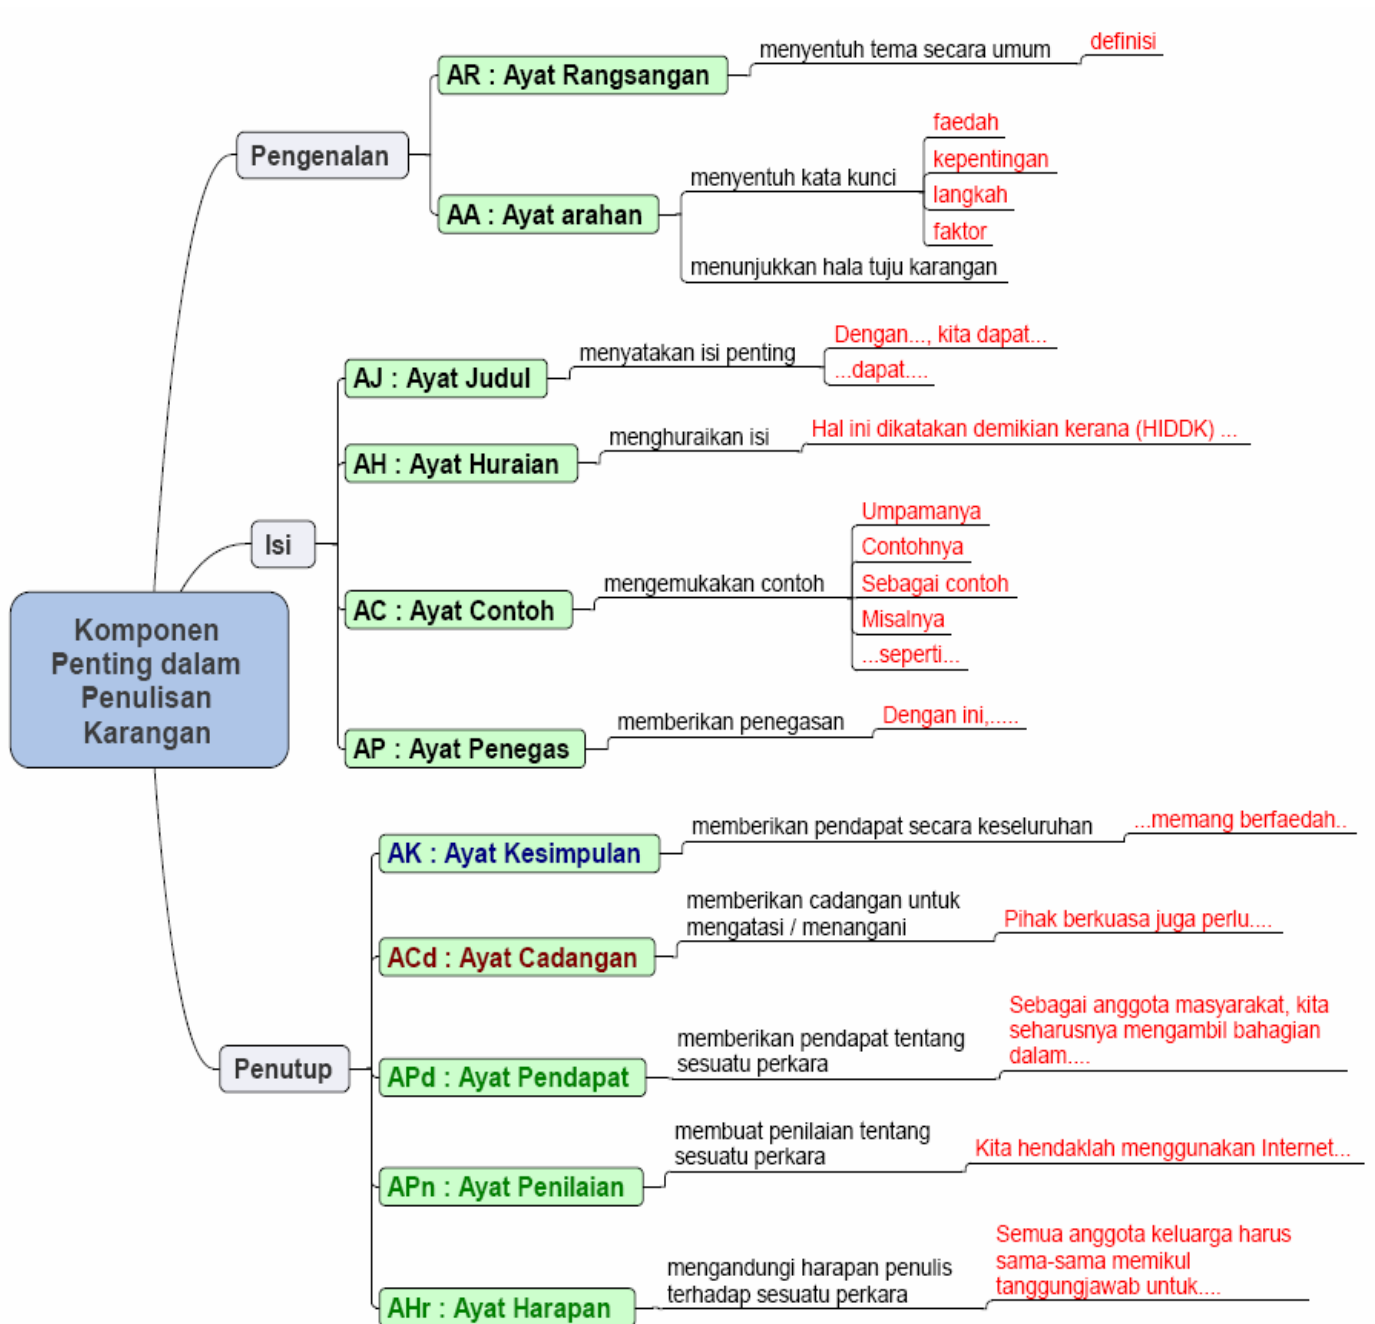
Komponen Penting dalam Penulisan Karangan

Pengenalan

AR : Ayat Rangsangan
menyentuh tema secara umum
definisi

AA : Ayat arahan
menyentuh kata kunci
faedah
kepentingan
langkah
faktor
menunjukkan hala tuju karangan

Isi

AJ : Ayat Judul
menyatakan isi penting
Dengan..., kita dapat...
...dapat....

AH : Ayat Huraian
menghuraikan isi
Hal ini dikatakan demikian kerana (HIDDK) ...

AC : Ayat Contoh
mengemukakan contoh
Umpamanya
Contohnya
Sebagai contoh
Misalnya
...seperti...

AP : Ayat Penegas
memberikan penegasan
Dengan ini,.....

Penutup

AK : Ayat Kesimpulan
memberikan pendapat secara keseluruhan
...memang berfaedah..

ACd : Ayat Cadangan
memberikan cadangan untuk mengatasi / menangani
Pihak berkuasa juga perlu....

APd : Ayat Pendapat
memberikan pendapat tentang sesuatu perkara
Sebagai anggota masyarakat, kita seharusnya mengambil bahagian dalam....

APn : Ayat Penilaian
membuat penilaian tentang sesuatu perkara
Kita hendaklah menggunakan Internet...

AHr : Ayat Harapan
mengandungi harapan penulis terhadap sesuatu perkara
Semua anggota keluarga harus sama-sama memikul tanggungjawab untuk....